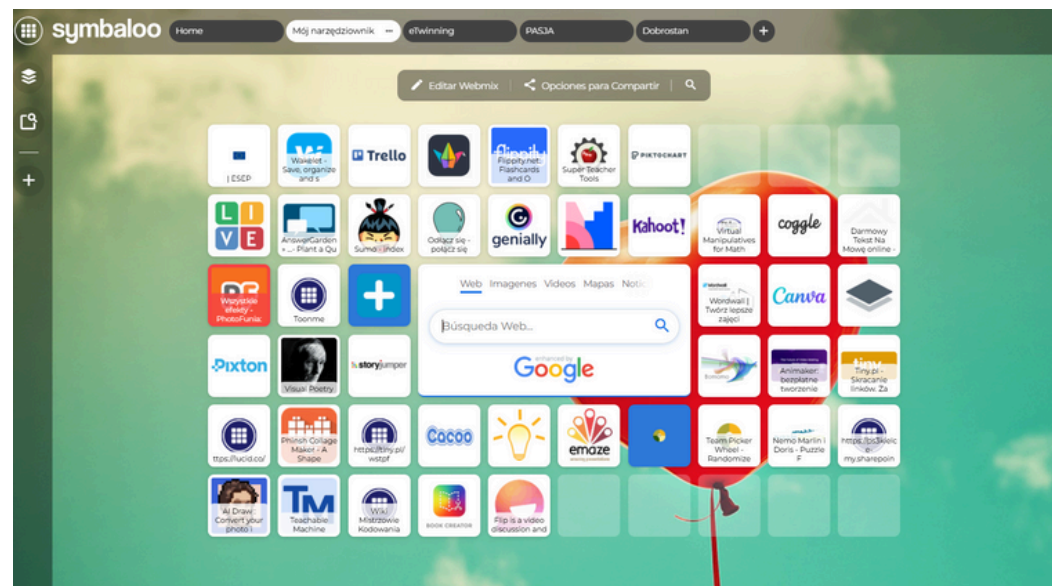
symbaloo Home Mój narzędziownik eTwinning PASJA Dobrostan +

Editar Webmix | Opciones para Compartir |

| ESEP

Wakelet - Save, organize and s

Trello

Flippity.net: Flashcards and O

Super Teacher Tools

PIKTOCHART

L I V E

AnswerGarden - ... Plant a Qu

Sumo | index

Odłącz się - połącz się

genially

Kahoot!

Virtual Manipulatives for Math

coggle

Darmowy Tekst Na Mowę online -

Wszystkie efekty - PhotoFunia:

Toonme

Web Imagenes Videos Mapas Notic

Búsqueda Web...

enhanced by Google

Wordwall | Twórz lepsze zajęci

Canva

Pixton

Visual Poetry

storyjumper

Animaker: bezpłatne tworzenie

Tiny.pl - Skracanie linków. Za

ttps://lucid.co/

Phinsh Collage Maker - A Shape

https://tiny.pl/wstpf

Cocoo

emaze

Team Picker Wheel - Randomize

Nemo Marlin i Doris - Puzzle F

https://bc3kielce-my.sharepoin

AI Draw: Convert your photo i

TM Teachable Machine

Wiki Mistrzowie Kodowania

BOOK CREATOR

Flip is a video discussion and